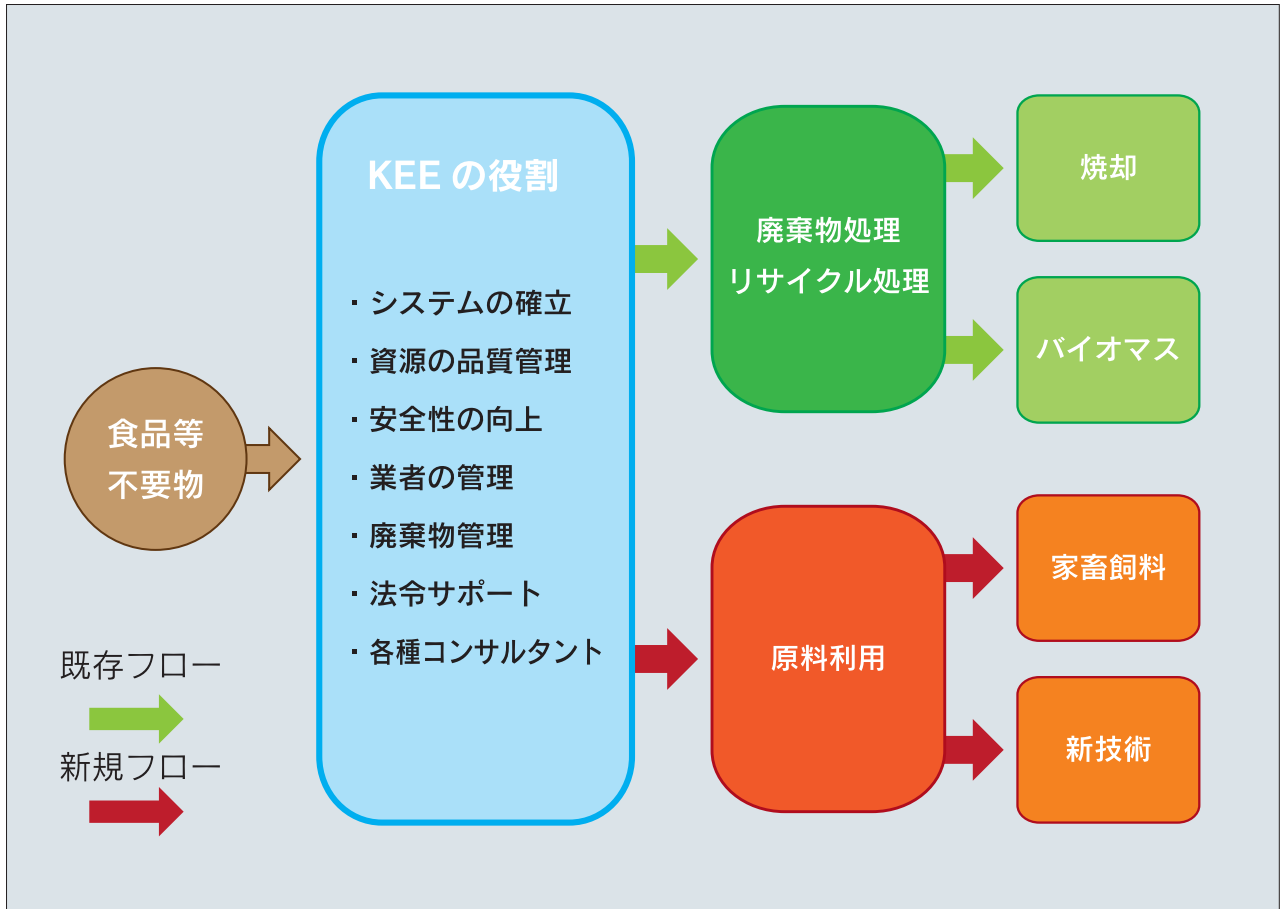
食品等
不要物

KEE の役割

・システムの確立
・資源の品質管理
・安全性の向上
・業者の管理
・廃棄物管理
・法令サポート
・各種コンサルタント

廃棄物処理
リサイクル処理

焼却

バイオマス

原料利用

家畜飼料

新技術

既存フロー

新規フロー